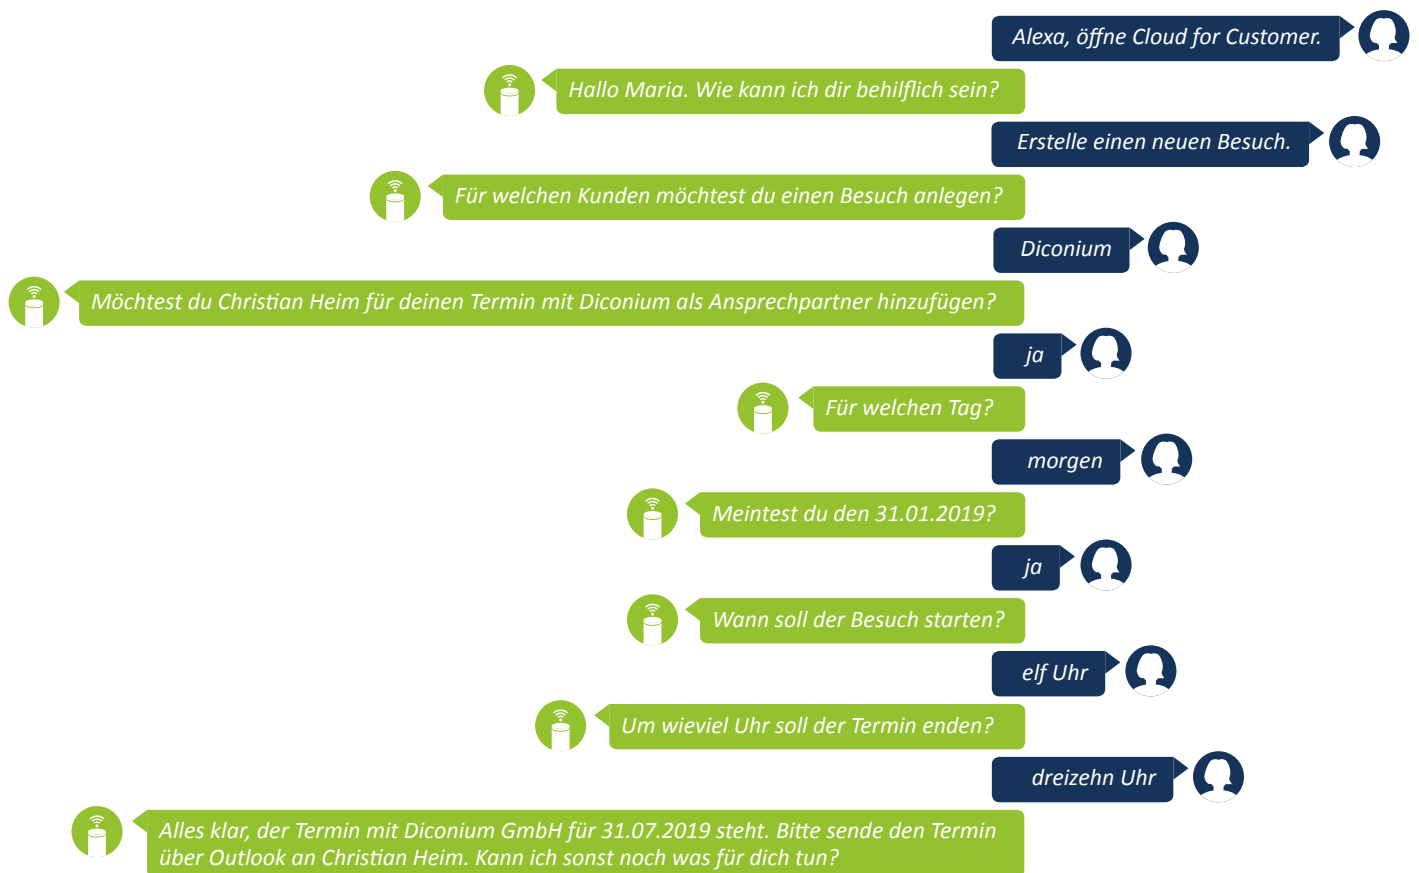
Alexa, öffne Cloud for Customer.

Hallo Maria. Wie kann ich dir behilflich sein?

Erstelle einen neuen Besuch.

Für welchen Kunden möchtest du einen Besuch anlegen?

Diconium

Möchtest du Christian Heim für deinen Termin mit Diconium als Ansprechpartner hinzufügen?

ja

Für welchen Tag?

morgen

Meintest du den 31.01.2019?

ja

Wann soll der Besuch starten?

elf Uhr

Um wieviel Uhr soll der Termin enden?

dreizehn Uhr

Alles klar, der Termin mit Diconium GmbH für 31.07.2019 steht. Bitte sende den Termin über Outlook an Christian Heim. Kann ich sonst noch was für dich tun?